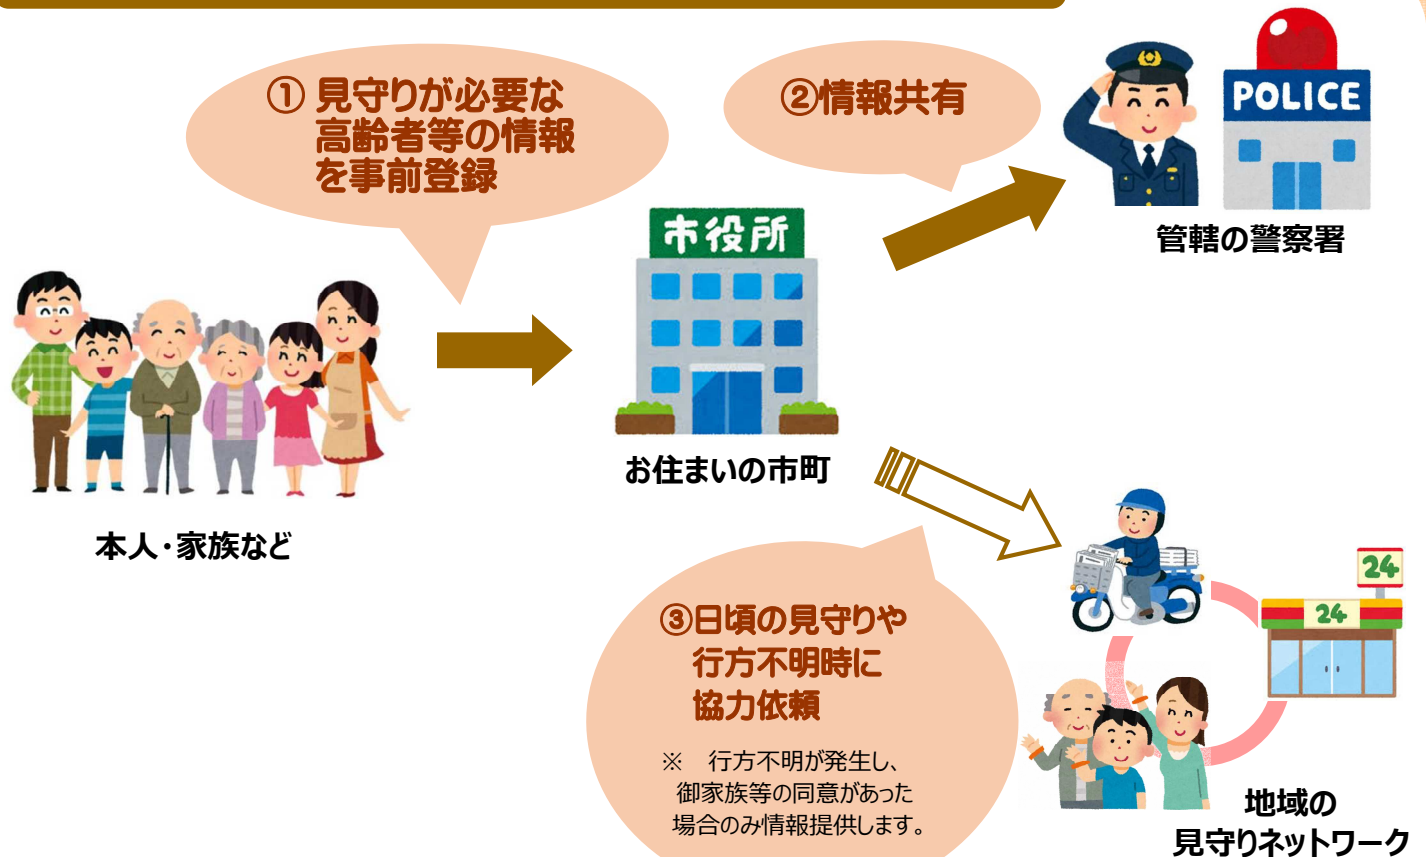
① 見守りが必要な高齢者等の情報を事前登録

②情報共有

POLICE

管轄の警察署

市役所

お住まいの市町

本人・家族など

③日頃の見守りや行方不明時に協力依頼

※　行方不明が発生し、御家族等の同意があった場合のみ情報提供します。

24

24

地域の見守りネットワーク